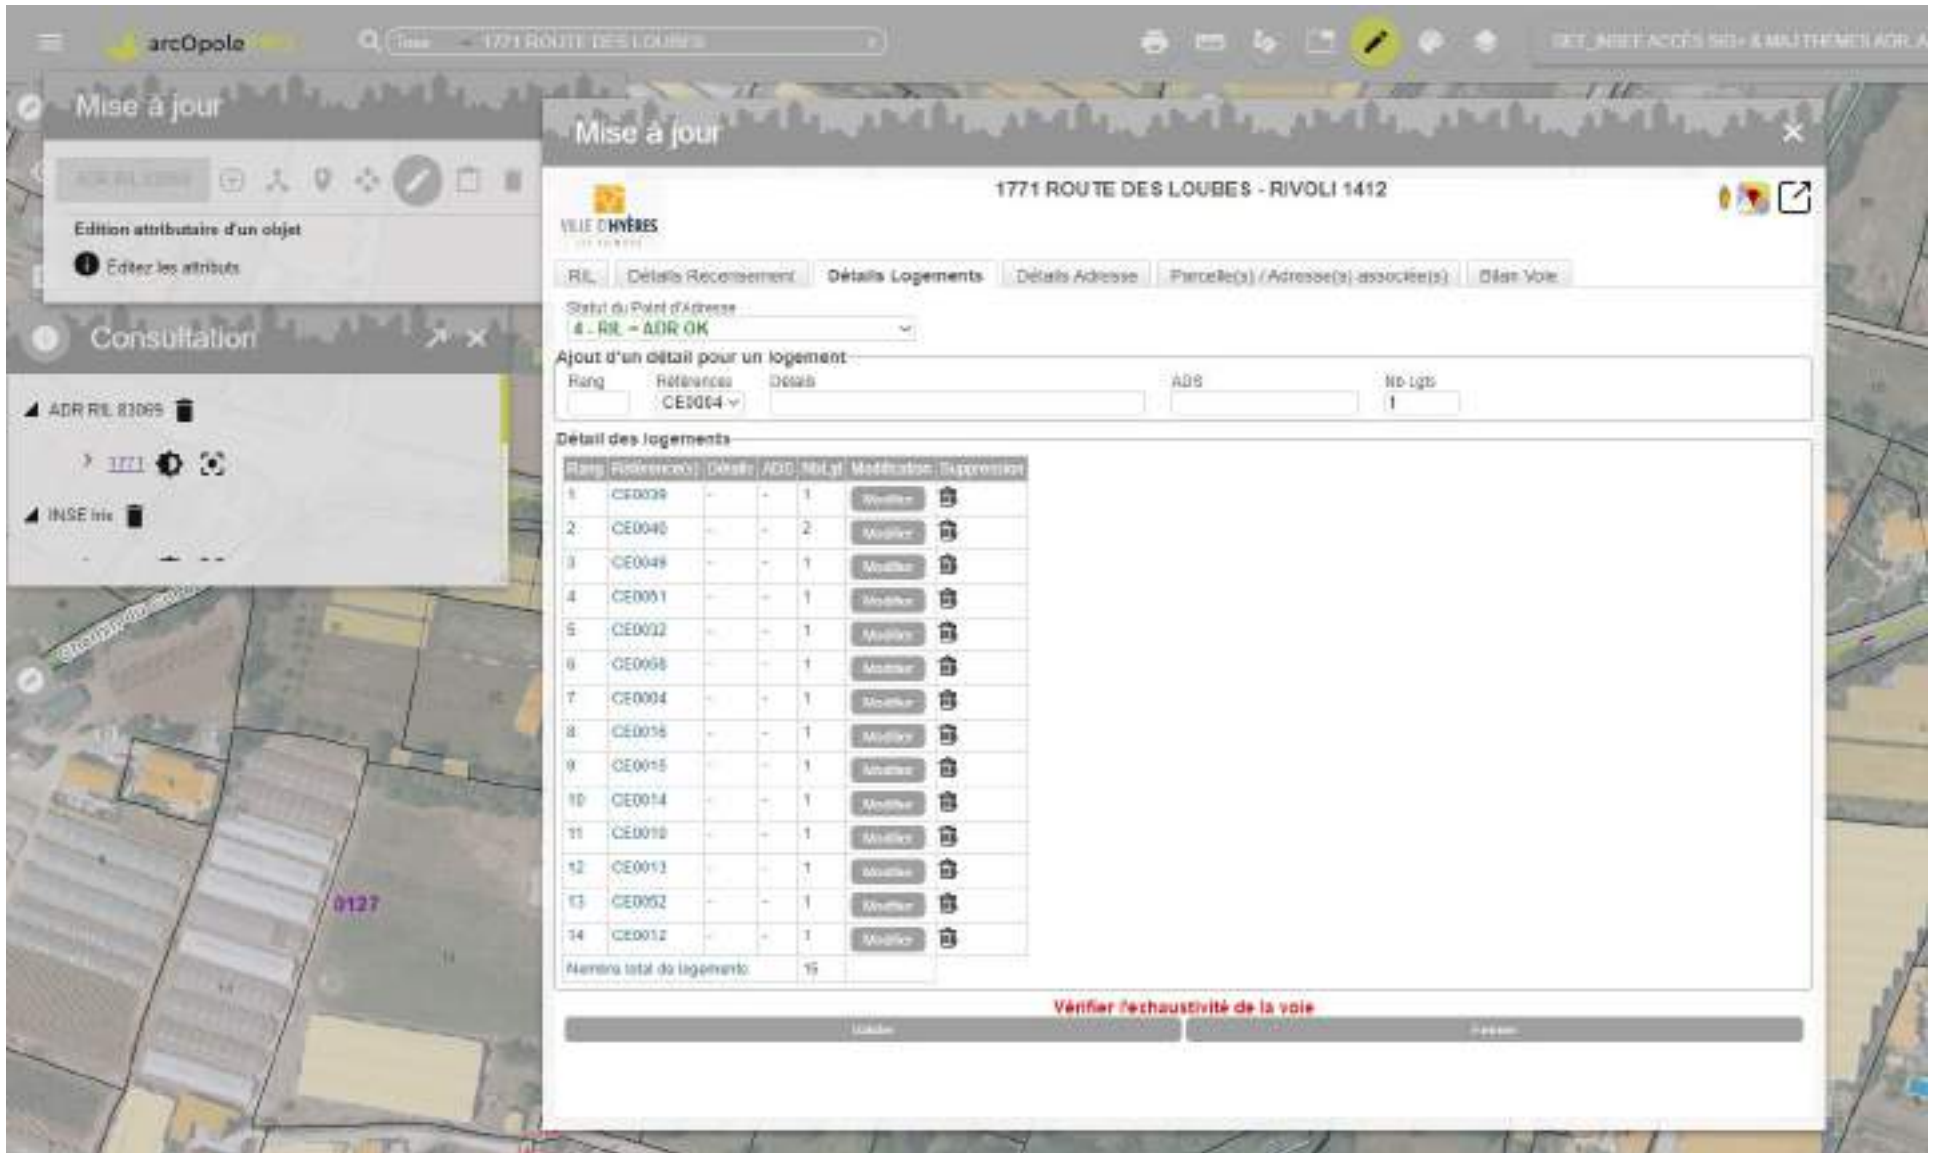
arcOpole

Tous 1771 ROUTE DES LOUBES

SIT_INSEE ACCÈS SIG+ & MULTITHEMES ADR

Mise à jour

ADR RIL 83069

Edition attributaire d'un objet

Editez les attributs

Consultation

ADR RIL 83069

1771

INSEE Iris

0127

Mise à jour

VILLE D'HYÈRES

1771 ROUTE DES LOUBES - RIVOLI 1412

RIL | Détails Recensement | Détails Logements | Détails Adresse | Parcelle(s) / Adresse(s) associée(s) | Bilan Voie

Statut du Point d'Adresse
4 - RIL - ADR OK

Ajout d'un détail pour un logement
Rang | Références | Détails | ADS | Nb Lgts
CE0004 | 1

Détail des logements

| Rang | Référence(s) | Détails | ADS | Nb Lgt | Modification | Suppression |
|---|---|---|---|---|---|---|
| 1 | CE0039 | - | - | 1 | Modifier | |
| 2 | CE0040 | - | - | 2 | Modifier | |
| 3 | CE0049 | - | - | 1 | Modifier | |
| 4 | CE0051 | - | - | 1 | Modifier | |
| 5 | CE0032 | - | - | 1 | Modifier | |
| 6 | CE0058 | - | - | 1 | Modifier | |
| 7 | CE0004 | - | - | 1 | Modifier | |
| 8 | CE0016 | - | - | 1 | Modifier | |
| 9 | CE0015 | - | - | 1 | Modifier | |
| 10 | CE0014 | - | - | 1 | Modifier | |
| 11 | CE0010 | - | - | 1 | Modifier | |
| 12 | CE0013 | - | - | 1 | Modifier | |
| 13 | CE0052 | - | - | 1 | Modifier | |
| 14 | CE0012 | - | - | 1 | Modifier | |
| Nombre total de logements | | | | 15 | | |

Vérifier l'exhaustivité de la voie

Valider | Fermer